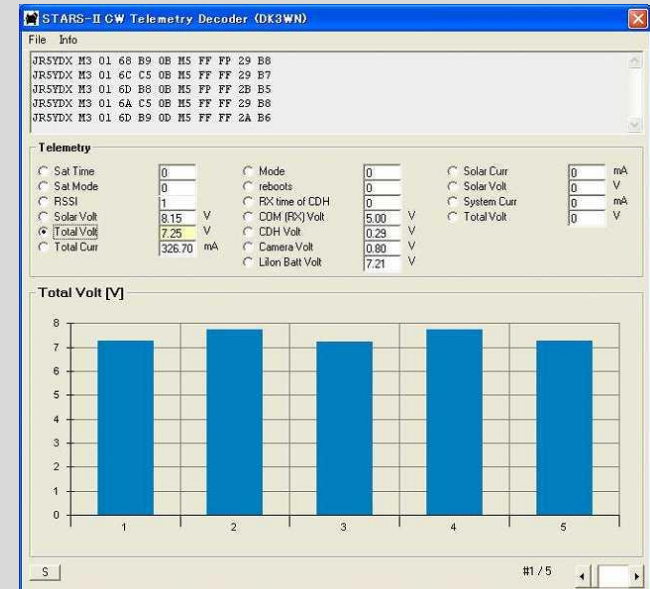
STARS-II CW Telemetry Decoder (DK3WN)

File Info

JR5YDX M3 01 68 B9 0B M5 FF FP 29 B8
JR5YDX M3 01 6C C5 0B M5 FF FF 29 B7
JR5YDX M3 01 6D B8 0B M5 FP FF 2B B5
JR5YDX M3 01 6A C5 0B M5 FF FF 29 B8
JR5YDX M3 01 6D B9 0D M5 FF FF 2A B6

Telemetry

| | | | | | | | | |
|---|---|---|---|---|---|---|---|---|
| Sat Time | 0 | | Mode | 0 | | Solar Curr | 0 | mA |
| Sat Mode | 0 | | reboots | 0 | | Solar Volt | 0 | V |
| RSSI | 1 | | RX time of CDH | 0 | | System Curr | 0 | mA |
| Solar Volt | 8.15 | V | COM (RX) Volt | 5.00 | V | Total Volt | 0 | V |
| Total Volt | 7.25 | V | CDH Volt | 0.29 | V | | | |
| Total Curr | 326.70 | mA | Camera Volt | 0.80 | V | | | |
| | | | LiIon Batt Volt | 7.21 | V | | | |

Total Volt [V]

8
7
6
5
4
3
2
1
0
1 2 3 4 5

S

#1 / 5